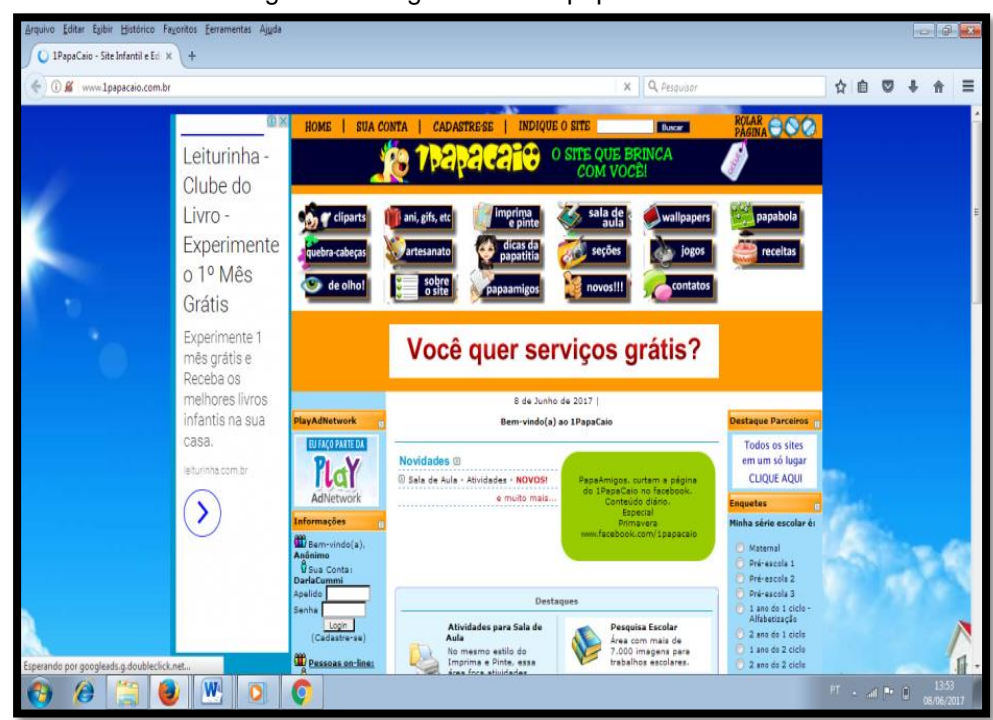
Arquivo Editar Exibir Histórico Favoritos Ferramentas Ajuda

1PapaCaio - Site Infantil e Ed ×

www.1papacaio.com.br

Pesquisar

Leiturinha - Clube do Livro - Experimente o 1º Mês Grátis

Experimente 1 mês grátis e Receba os melhores livros infantis na sua casa.

leiturinha.com.br

HOME | SUA CONTA | CADASTRE-SE | INDIQUE O SITE Buscar

ROLAR PÁGINA

1PapaCaio O SITE QUE BRINCA COM VOCÊ!

cliparts
ani, gifs, etc
imprima e pinte
sala de aula
wallpapers
papabola
quebra-cabeças
artesanato
dicas da papatitia
seções
jogos
receitas
de olho!
sobre o site
papaamigos
novos!!!
contatos

Você quer serviços grátis?

PlayAdNetwork

EU FAÇO PARTE DA Play AdNetwork

Informações

Bem-vindo(a), Anônimo
Sua Conta: DarlaCummi
Apelido
Senha
Login
(Cadastre-se)

Pessoas on-line:

8 de Junho de 2017 |

Bem-vindo(a) ao 1PapaCaio

Novidades

Sala de Aula - Atividades - NOVOS!

e muito mais...

PapaAmigos, curtam a página do 1PapaCaio no facebook. Conteúdo diário. Especial Primavera www.facebook.com/1papacaio

Destaques

Atividades para Sala de Aula
No mesmo estilo do Imprima e Pinte, essa área fica atividades

Pesquisa Escolar
Área com mais de 7.000 imagens para trabalhos escolares.

Destaque Parceiros

Todos os sites em um só lugar
CLIQUE AQUI

Enquetes

Minha série escolar é:

Maternal
Pré-escola 1
Pré-escola 2
Pré-escola 3
1 ano do 1 ciclo - Alfabetização
2 ano do 1 ciclo
1 ano do 2 ciclo
2 ano do 2 ciclo

Esperando por googleads.g.doubleclick.net...

PT 13:53 08/06/2017